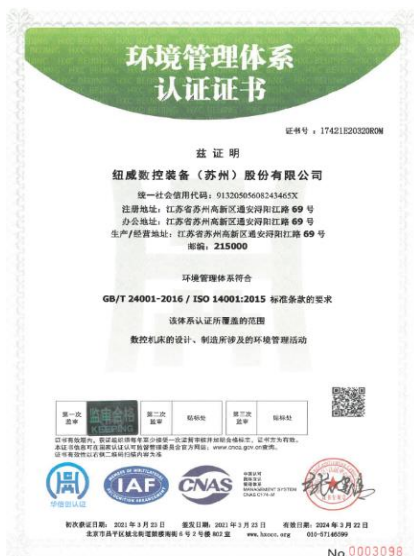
环境管理体系
认证证书

证书号：17421E20320R0M

兹证明

纽威数控装备（苏州）股份有限公司

统一社会信用代码：913205056082434​65X
注册地址：江苏省苏州高新区通安浔阳江路 69 号
办公地址：江苏省苏州高新区通安浔阳江路 69 号
生产/经营地址：江苏省苏州高新区通安浔阳江路 69 号
邮编：215000

环境管理体系符合

GB/T 24001-2016 / ISO 14001:2015 标准条款的要求

该体系认证所覆盖的范围

数控机床的设计、制造所涉及的环境管理活动

| 第一次监审 | 监审合格 | 第二次监审 | 贴标处 | 第三次监审 | 贴标处 |
|---|---|---|---|---|---|

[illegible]

IAF CNAS

初次发证日期：2021 年 3 月 23 日　　颁发日期：2021 年 3 月 23 日　　有效日期：2024 年 3 月 22 日

北京市昌平区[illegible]　www.hxcc.org　010-57146599

No 0003098